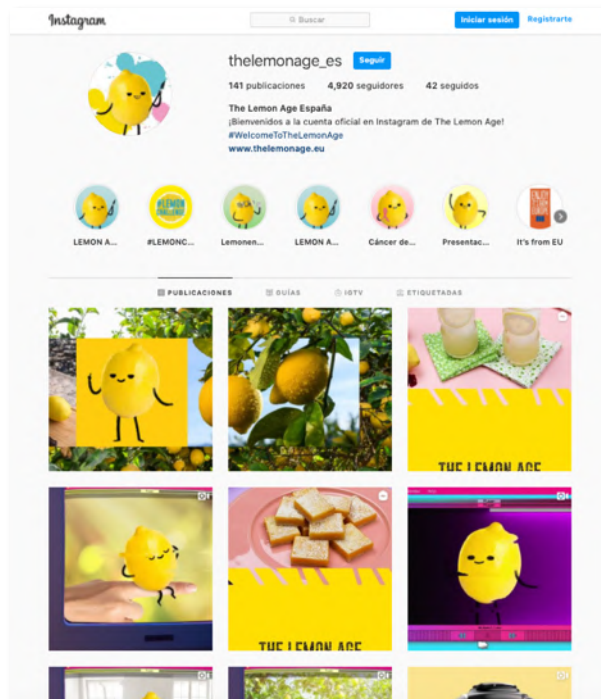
Instagram

Buscar

Iniciar sesión

Regístrate

thelemonage_es

Seguir

141 publicaciones 4,920 seguidores 42 seguidos

The Lemon Age España
¡Bienvenidos a la cuenta oficial en Instagram de The Lemon Age!
#WelcomeToTheLemonAge
www.thelemonage.eu

#LEMON CHALLENGE

LEMON A...

#LEMONC...

Lemonen...

LEMON A...

Cáncer de...

Presentac...

It's from EU

PUBLICACIONES

GUÍAS

IGTV

ETIQUETADAS

THE LEMON AGE

THE LEMON AGE